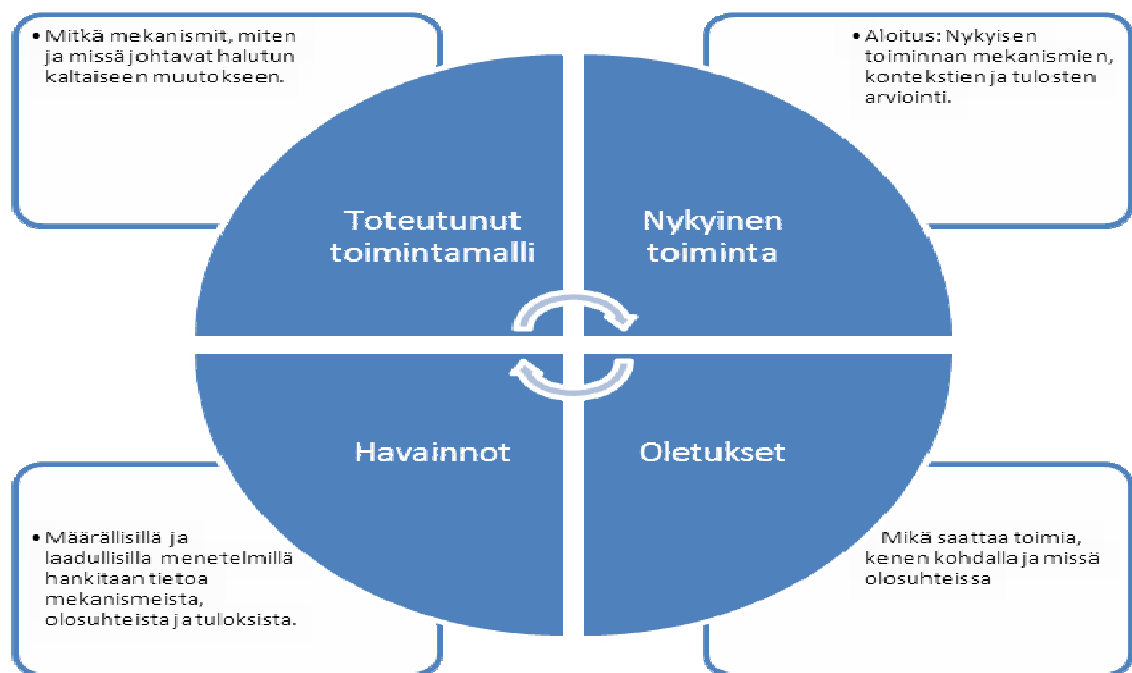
• Mitkä mekanismit, miten ja missä johtavat halutun kaltaiseen muutokseen.

• Aloitus: Nykyisen toiminnan mekanismien, kontekstien ja tulosten arviointi.

Toteutunut toimintamalli

Nykyinen toiminta

Havainnot

Oletukset

• Määrällisillä ja laadullisilla menetelmillä hankitaan tietoa mekanismeista, olosuhteista ja tuloksista.

Mikä saattaa toimia, kenen kohdalla ja missä olosuhteissa